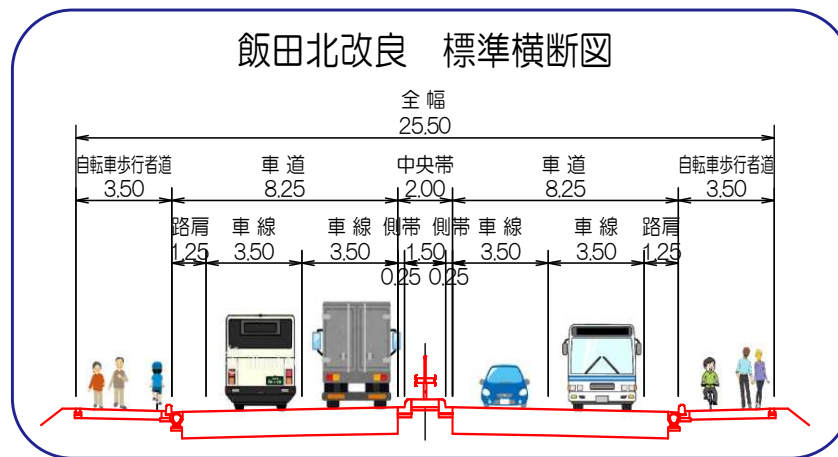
飯田北改良　標準横断図

全幅
25.50

自転車歩行者道
3.50

車道
8.25

中央帯
2.00

車道
8.25

自転車歩行者道
3.50

路肩
1.25

車線
3.50

車線
3.50

側帯
0.25

帯
1.50

側帯
0.25

車線
3.50

車線
3.50

路肩
1.25